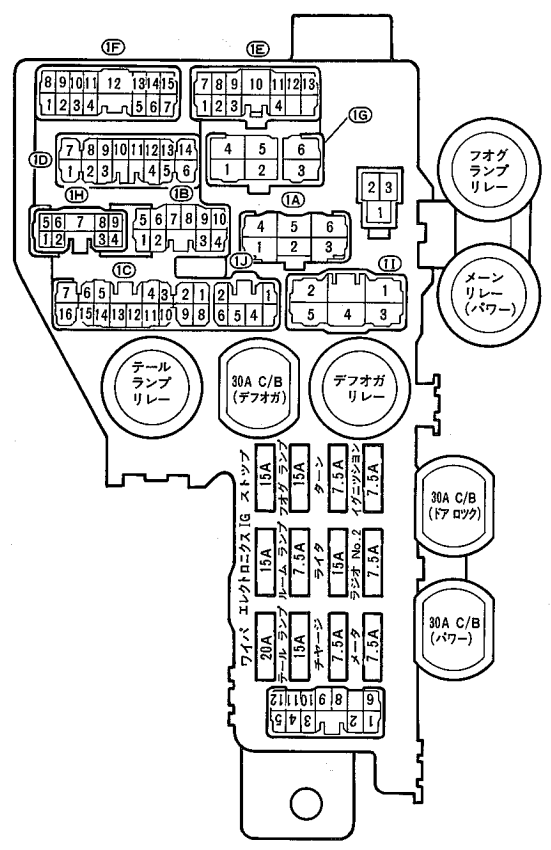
1F
8 9 10 11 12 13 14 15
1 2 3 4 5 6 7

1E
7 8 9 10 11 12 13
1 2 3 4 5 6

1G
4 5 6
1 2 3

1D
7 8 9 10 11 12 13 14
1 2 3 4 5 6

フォグ
ランプ
リレー

2 3
1

1H
5 6 7 8 9
1 2 3 4

1B
5 6 7 8 9 10
1 2 3 4

1A
4 5 6
1 2 3

1J

1I
2 1
5 4 3

メーン
リレー
(パワー)

1C
7 6 5 4 3 2 1 2 1
16 15 14 13 12 11 10 9 8 6 5 4

テール
ランプ
リレー

30A C/B
(デフオガ)

デフオガ
リレー

ストップ 15A
フォグ ランプ 15A
ターン 7.5A
イグニッション 7.5A

30A C/B
(ドア ロック)

エレクトロニクス IG 15A
ルーム ランプ 7.5A
ライタ 15A
ラジオ No.2 7.5A

ワイパ 20A
テール ランプ 15A
チャージ 7.5A
メータ 7.5A

30A C/B
(パワー)

12 11 10 9 8 2 1 6
5 4 3 2 1